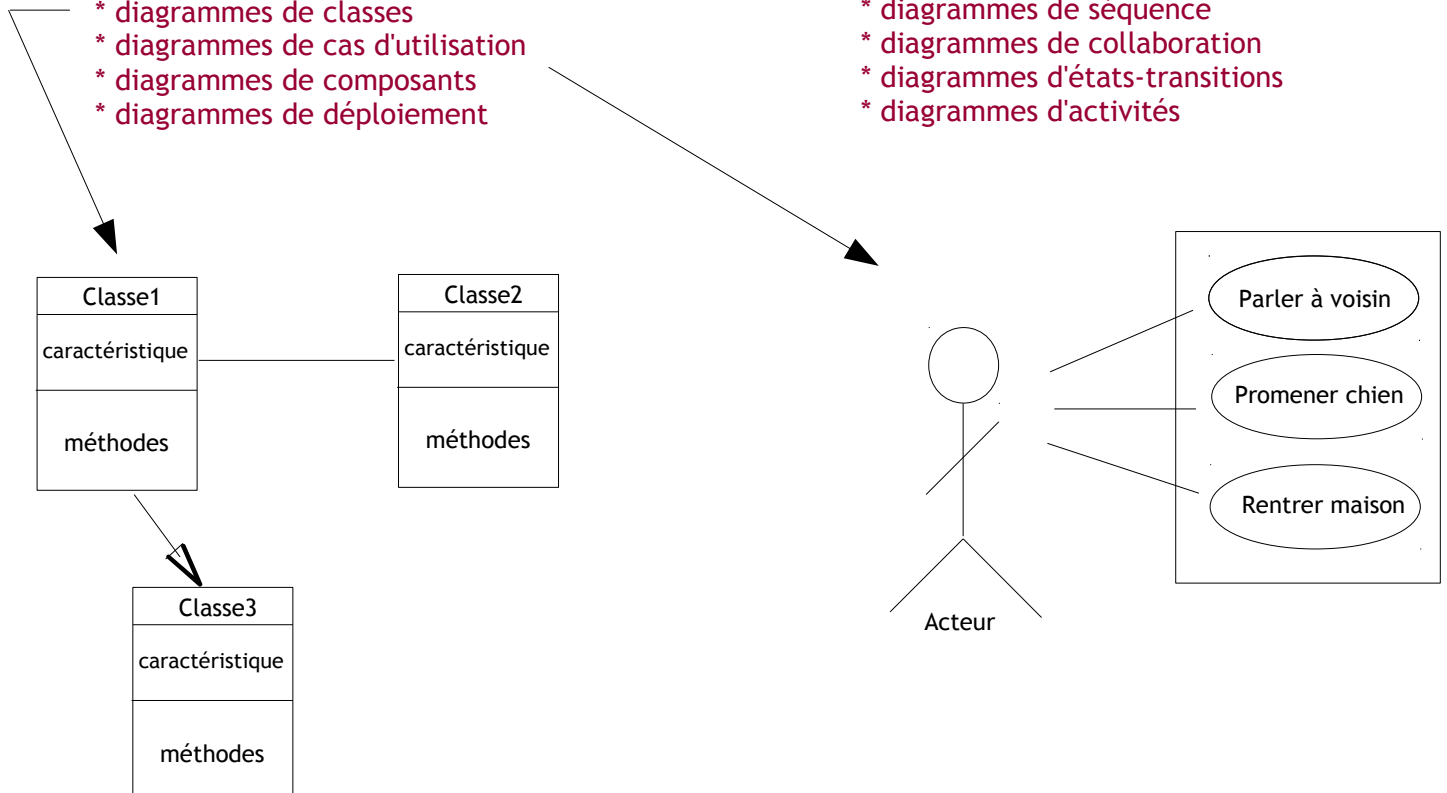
* diagrammes de classes
* diagrammes de cas d'utilisation
* diagrammes de composants
* diagrammes de déploiement

* diagrammes de séquence
* diagrammes de collaboration
* diagrammes d'états-transitions
* diagrammes d'activités

Classe1
caractéristique
méthodes

Classe2
caractéristique
méthodes

Classe3
caractéristique
méthodes

Parler à voisin
Promener chien
Rentrer maison

Acteur